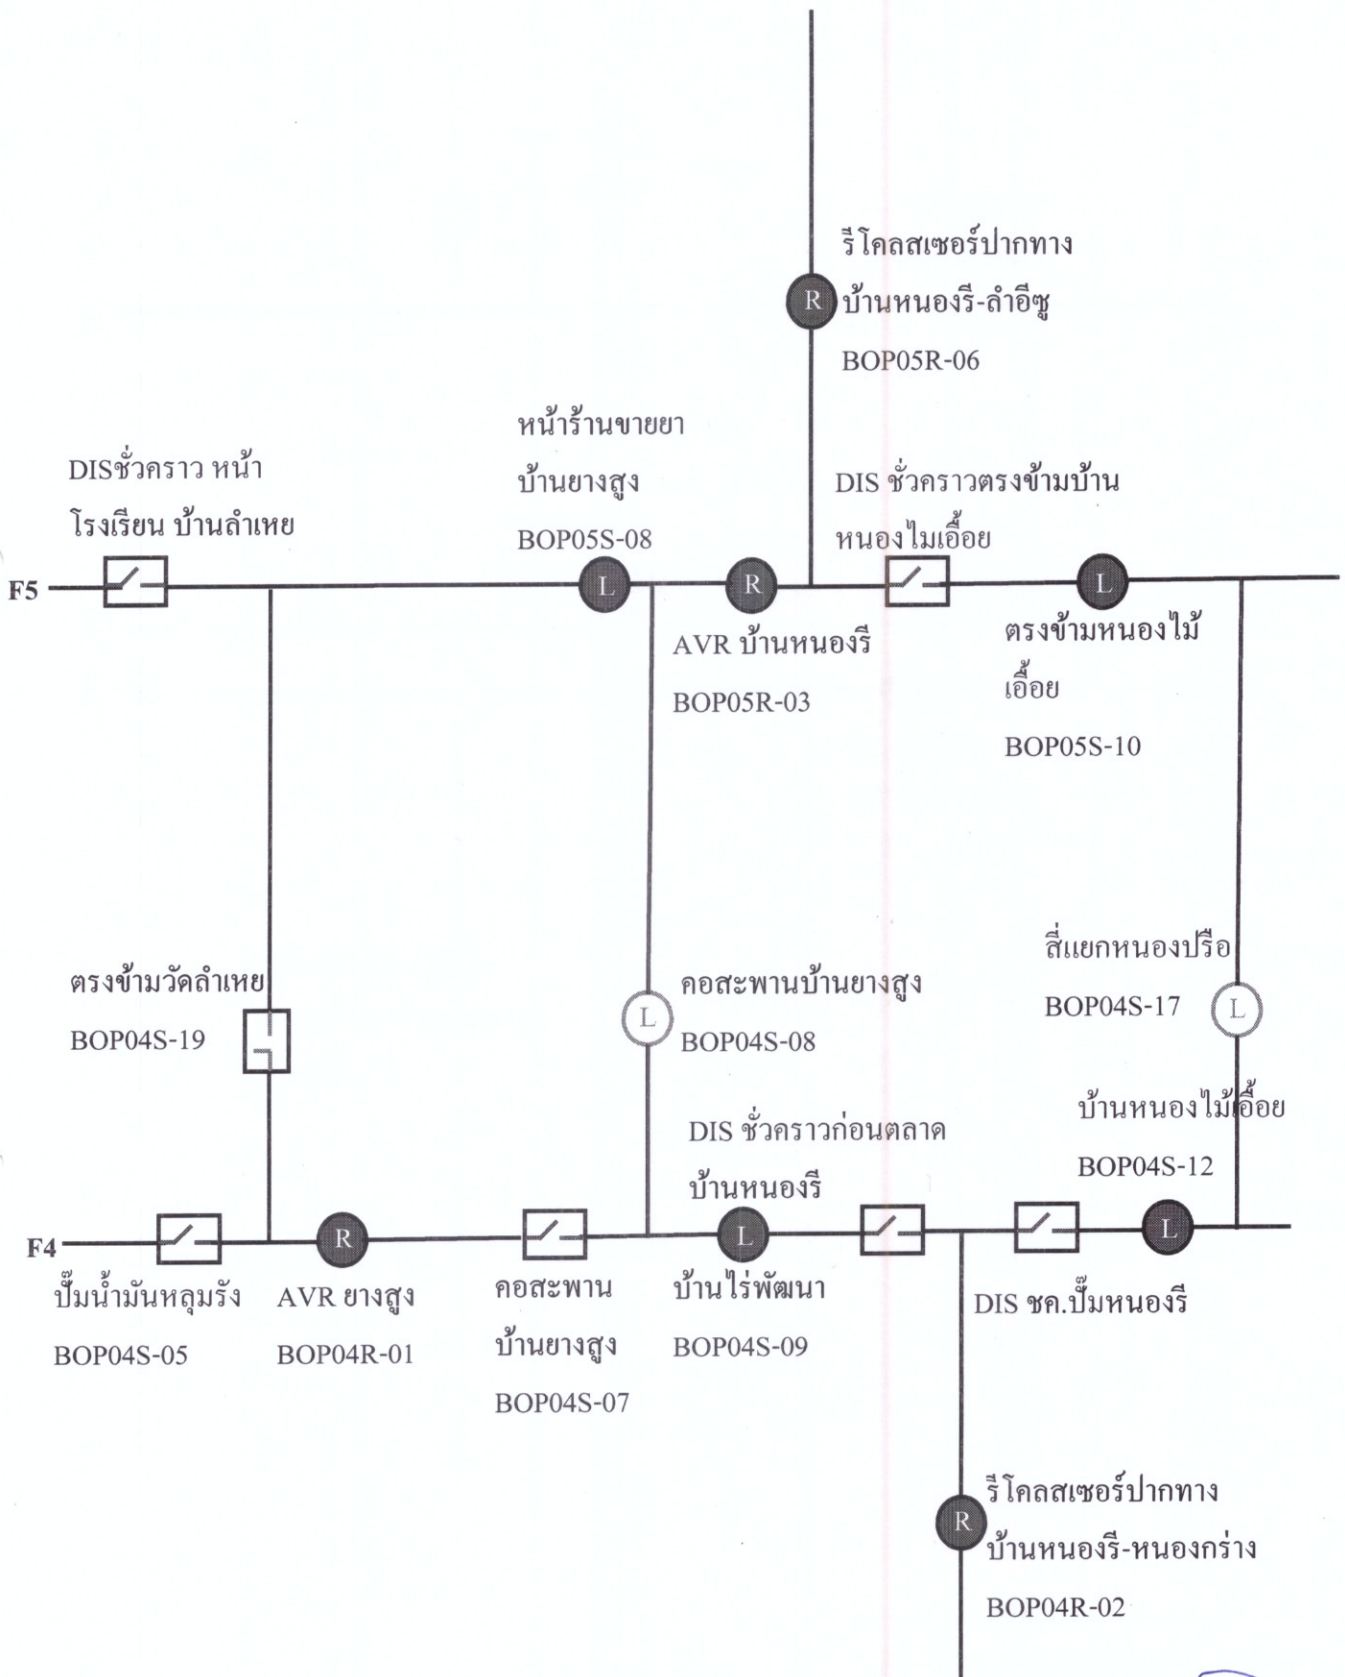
รีโคลสเซอร์ปากทาง
R บ้านหนองรี-ลำอีซู
BOP05R-06

หน้าร้านขายยา
บ้านยางสูง
BOP05S-08

DISชั่วคราว หน้า
โรงเรียน บ้านลำเหย

DIS ชั่วคราวตรงข้ามบ้าน
หนองไมเอื้อย

F5

L

R

L

AVR บ้านหนองรี
BOP05R-03

ตรงข้ามหนองไม้
เอื้อย
BOP05S-10

สี่แยกหนองปรือ
BOP04S-17

L

ตรงข้ามวัดลำเหย
BOP04S-19

L

คอสะพานบ้านยางสูง
BOP04S-08

บ้านหนองไม้เอื้อย
BOP04S-12

DIS ชั่วคราวก่อนตลาด
บ้านหนองรี

F4

R

L

L

ปั๊มน้ำมันหลุมรัง
BOP04S-05

AVR ยางสูง
BOP04R-01

คอสะพาน
บ้านยางสูง
BOP04S-07

บ้านไร่พัฒนา
BOP04S-09

DIS ชค.ปั๊มหนองรี

R

รีโคลสเซอร์ปากทาง
บ้านหนองรี-หนองกร่าง
BOP04R-02